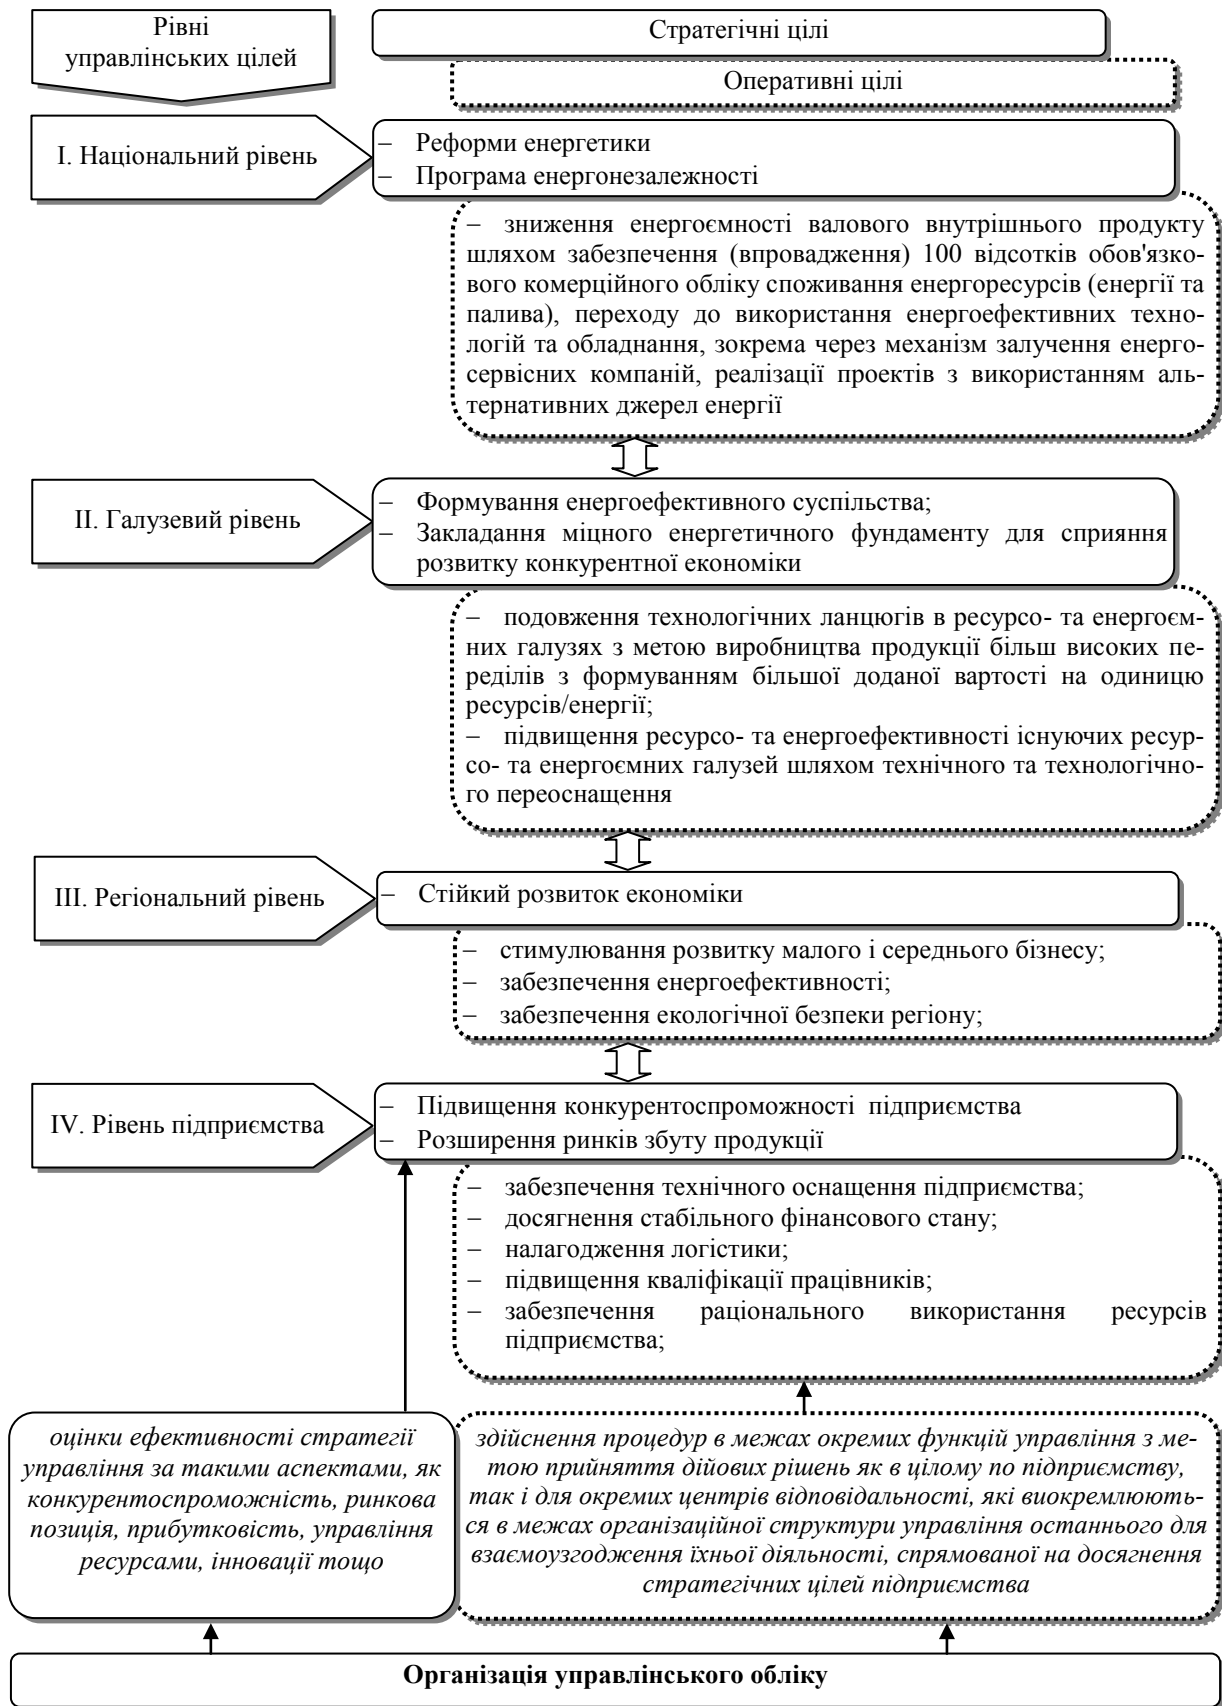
Рівні управлінських цілей

Стратегічні цілі

Оперативні цілі

I. Національний рівень

– Реформи енергетики
– Програма енергонезалежності

– зниження енергоємності валового внутрішнього продукту шляхом забезпечення (впровадження) 100 відсотків обов'язкового комерційного обліку споживання енергоресурсів (енергії та палива), переходу до використання енергоефективних технологій та обладнання, зокрема через механізм залучення енергосервісних компаній, реалізації проектів з використанням альтернативних джерел енергії

II. Галузевий рівень

– Формування енергоефективного суспільства;
– Закладання міцного енергетичного фундаменту для сприяння розвитку конкурентної економіки

– подовження технологічних ланцюгів в ресурсо- та енергоємних галузях з метою виробництва продукції більш високих переділів з формуванням більшої доданої вартості на одиницю ресурсів/енергії;
– підвищення ресурсо- та енергоефективності існуючих ресурсо- та енергоємних галузей шляхом технічного та технологічного переоснащення

III. Регіональний рівень

– Стійкий розвиток економіки

– стимулювання розвитку малого і середнього бізнесу;
– забезпечення енергоефективності;
– забезпечення екологічної безпеки регіону;

IV. Рівень підприємства

– Підвищення конкурентоспроможності підприємства
– Розширення ринків збуту продукції

– забезпечення технічного оснащення підприємства;
– досягнення стабільного фінансового стану;
– налагодження логістики;
– підвищення кваліфікації працівників;
– забезпечення раціонального використання ресурсів підприємства;

оцінки ефективності стратегії управління за такими аспектами, як конкурентоспроможність, ринкова позиція, прибутковість, управління ресурсами, інновації тощо

здійснення процедур в межах окремих функцій управління з метою прийняття дійових рішень як в цілому по підприємству, так і для окремих центрів відповідальності, які виокремлюються в межах організаційної структури управління останнього для взаємоузгодження їхньої діяльності, спрямованої на досягнення стратегічних цілей підприємства

Організація управлінського обліку